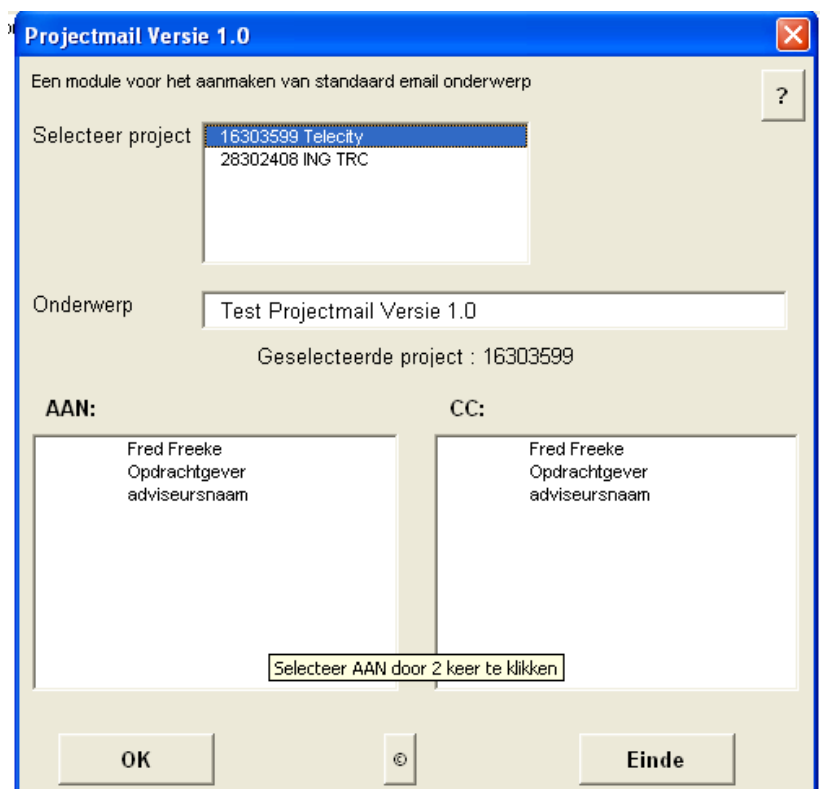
Projectmail Versie 1.0

Een module voor het aanmaken van standaard email onderwerp

?

Selecteer project

16303599 Telecity
28302408 ING TRC

Onderwerp

Test Projectmail Versie 1.0

Geselecteerde project : 16303599

AAN:

CC:

Fred Freeke
Opdrachtgever
adviseursnaam

Fred Freeke
Opdrachtgever
adviseursnaam

Selecteer AAN door 2 keer te klikken

OK

©

Einde